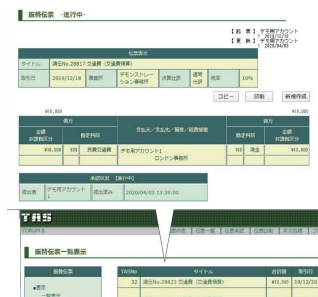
振替伝票 -進行中-

【起票】デモ用アカウント 1 2019/12/18
【更新】デモ用アカウント 1 2020/04/03

伝票表示

| タイトル | 通信No.28817 交通費（交通費精算） | | | | | | |
|---|---|---|---|---|---|---|---|
| 発行日 | 2019/12/18 | 関連先 | デモンストレーション事業所 | 決算仕訳 | 通常仕訳 | 税率 | 10% |

コピー　印刷　新規作成

¥10,000　¥10,000

| 借方 金額 非課税区分 | 借方 勘定科目 | | 支払先／支払先／摘要／経費種類 | 貸方 勘定科目 | | 貸方 金額 非課税区分 |
|---|---|---|---|---|---|---|
| ¥10,000 | 650 | 旅費交通費 | デモ用アカウント1 ロンドン事業所 | 100 | 現金 | ¥10,000 |

承認状況 【進行中】

| 起票者 | デモ用アカウント 1 | 提出済み | 2020/04/03 13:39:00 |
|---|---|---|---|

TAS

FORUM 8

振替伝票一覧表示

振替伝票
■表示

| TASNo | タイトル | 合計額 | 発行日 |
|---|---|---|---|
| 32 | 通信No.28823 交通費（交通費精算） | ¥15,000 | 19/12/20 |